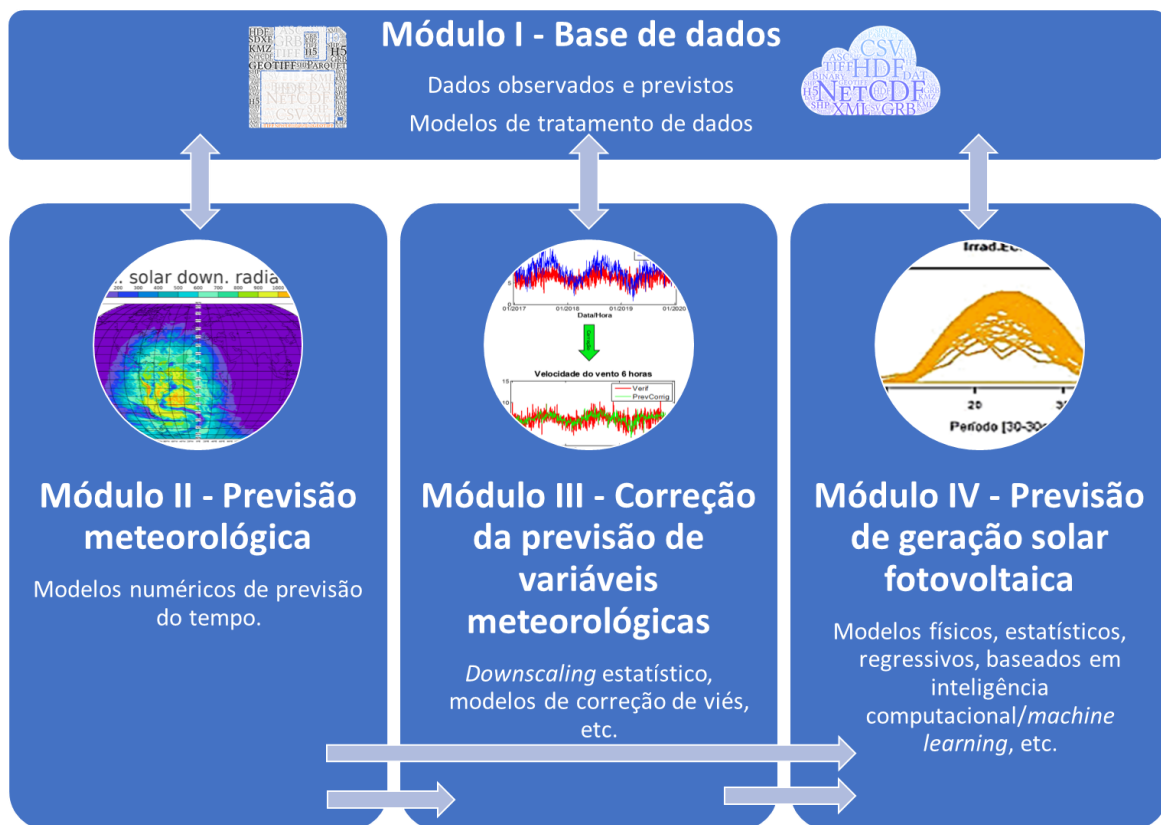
Módulo I - Base de dados

Dados observados e previstos

Modelos de tratamento de dados

HDF SDXF KMZ H5 GEOTIFF PARQUET HDF NETCDF CSV

CSV HDF TIFF DAT BINARY H5 NetCDF XML GRB SHP KMZ

. solar down. radia

Data/Hora

Velocidade do vento 6 horas

Verif

PrevCorrig

Irrad.Ec

20

Período [30-30-

Módulo II - Previsão meteorológica

Modelos numéricos de previsão do tempo.

Módulo III - Correção da previsão de variáveis meteorológicas

*Downscaling* estatístico, modelos de correção de viés, etc.

Módulo IV - Previsão de geração solar fotovoltaica

Modelos físicos, estatísticos, regressivos, baseados em inteligência computacional/*machine learning*, etc.